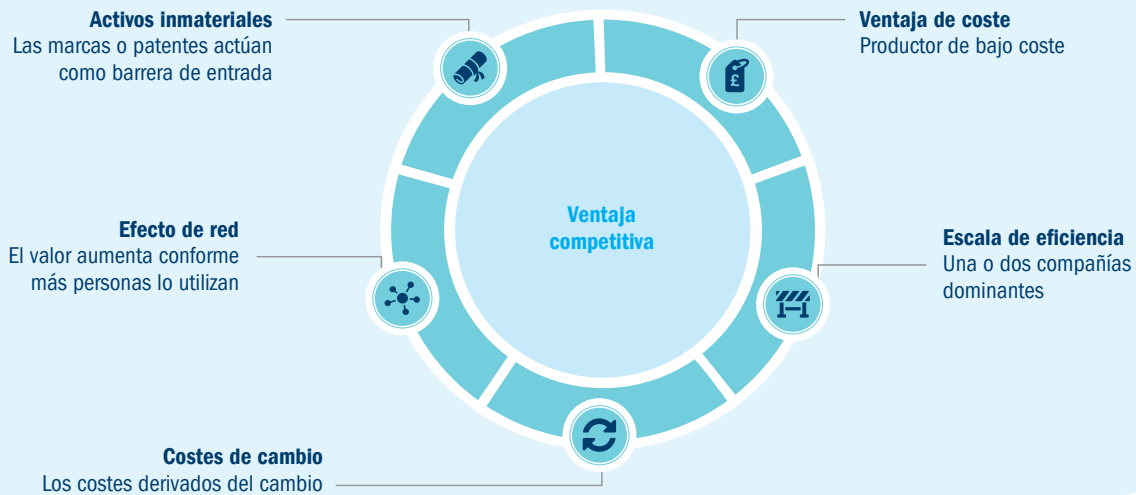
Activos inmateriales
Las marcas o patentes actúan como barrera de entrada

Ventaja de coste
Productor de bajo coste

Ventaja competitiva

Efecto de red
El valor aumenta conforme más personas lo utilizan

Escala de eficiencia
Una o dos compañías dominantes

£

Costes de cambio
Los costes derivados del cambio